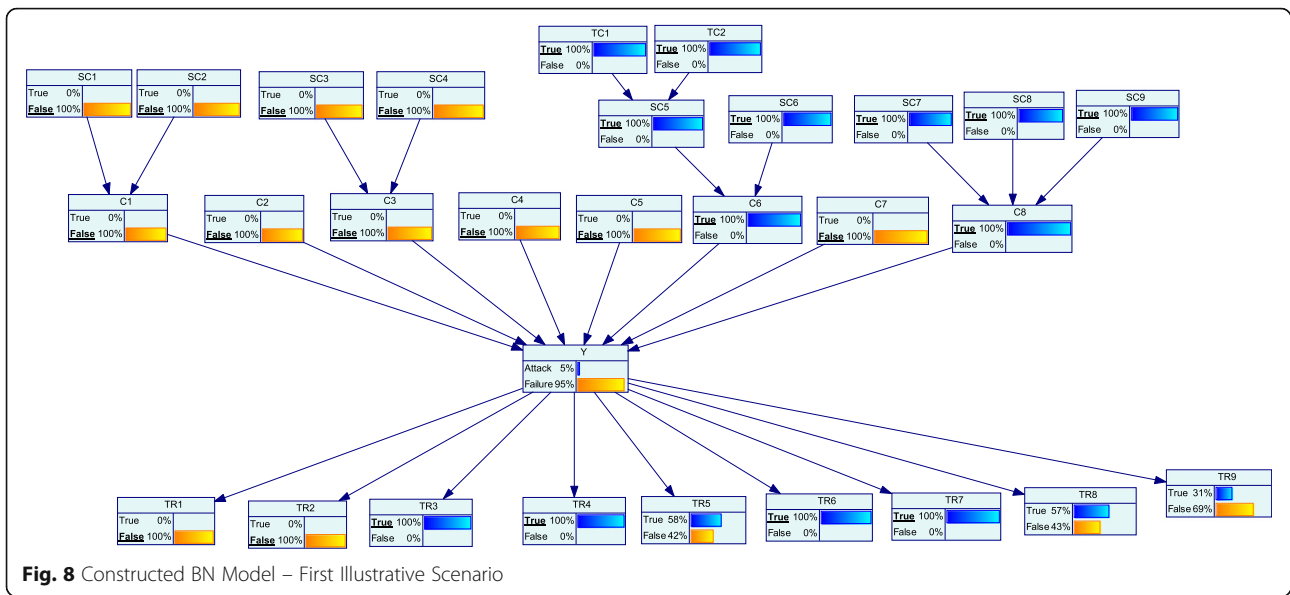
TC1
True 100%
False 0%

TC2
True 100%
False 0%

SC1
True 0%
False 100%

SC2
True 0%
False 100%

SC3
True 0%
False 100%

SC4
True 0%
False 100%

SC5
True 100%
False 0%

SC6
True 100%
False 0%

SC7
True 100%
False 0%

SC8
True 100%
False 0%

SC9
True 100%
False 0%

C1
True 0%
False 100%

C2
True 0%
False 100%

C3
True 0%
False 100%

C4
True 0%
False 100%

C5
True 0%
False 100%

C6
True 100%
False 0%

C7
True 0%
False 100%

C8
True 100%
False 0%

Y
Attack 5%
Failure 95%

TR1
True 0%
False 100%

TR2
True 0%
False 100%

TR3
True 100%
False 0%

TR4
True 100%
False 0%

TR5
True 58%
False 42%

TR6
True 100%
False 0%

TR7
True 100%
False 0%

TR8
True 57%
False 43%

TR9
True 31%
False 69%

Fig. 8 Constructed BN Model – First Illustrative Scenario